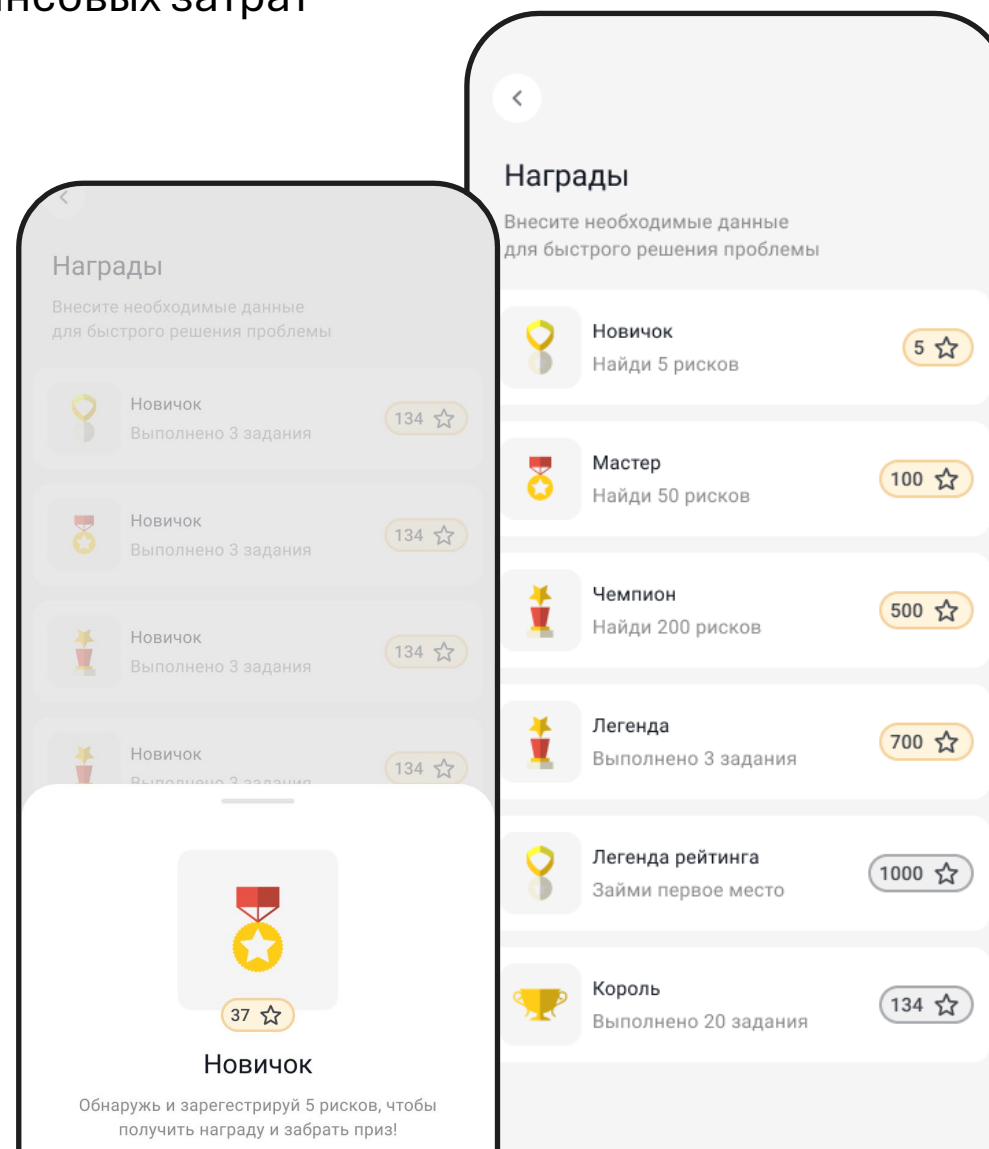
нсовых затрат

Награды

Внесите необходимые данные для быстрого решения проблемы

Новичок
Выполнено 3 задания
134

Новичок
Выполнено 3 задания
134

Новичок
Выполнено 3 задания
134

Новичок
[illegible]
134

37

Новичок

Обнаружь и зарегестрируй 5 рисков, чтобы получить награду и забрать приз!

<

Награды

Внесите необходимые данные для быстрого решения проблемы

Новичок
Найди 5 рисков
5

Мастер
Найди 50 рисков
100

Чемпион
Найди 200 рисков
500

Легенда
Выполнено 3 задания
700

Легенда рейтинга
Займи первое место
1000

Король
Выполнено 20 задания
134